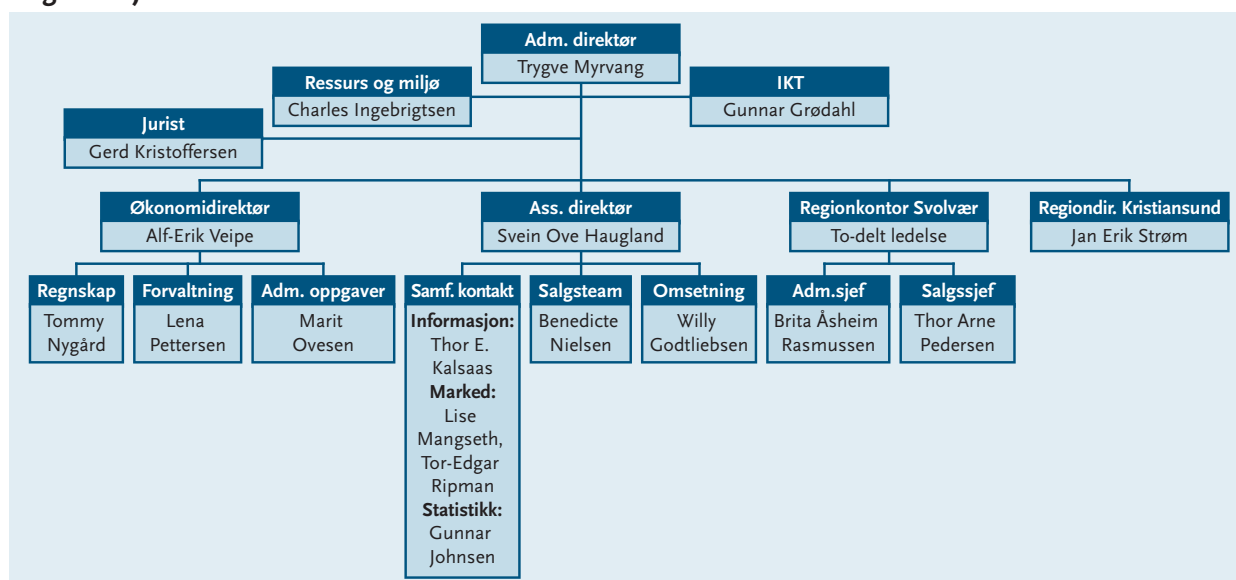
Adm. direktør
Trygve Myrvang

Ressurs og miljø
Charles Ingebrigtsen

IKT
Gunnar Grødahl

Jurist
Gerd Kristoffersen

Økonomidirektør
Alf-Erik Veipe

Ass. direktør
Svein Ove Haugland

Regionkontor Svolvær
To-delt ledelse

Regiondir. Kristiansund
Jan Erik Strøm

Regnskap
Tommy Nygård

Forvaltning
Lena Pettersen

Adm. oppgaver
Marit Ovesen

Samf. kontakt
Informasjon: Thor E. Kalsaas
Marked: Lise Mangseth, Tor-Edgar Ripman
Statistikk: Gunnar Johnsen

Salgsteam
Benedicte Nielsen

Omsetning
Willy Godtliebsen

Adm.sjef
Brita Åsheim Rasmussen

Salgssjef
Thor Arne Pedersen